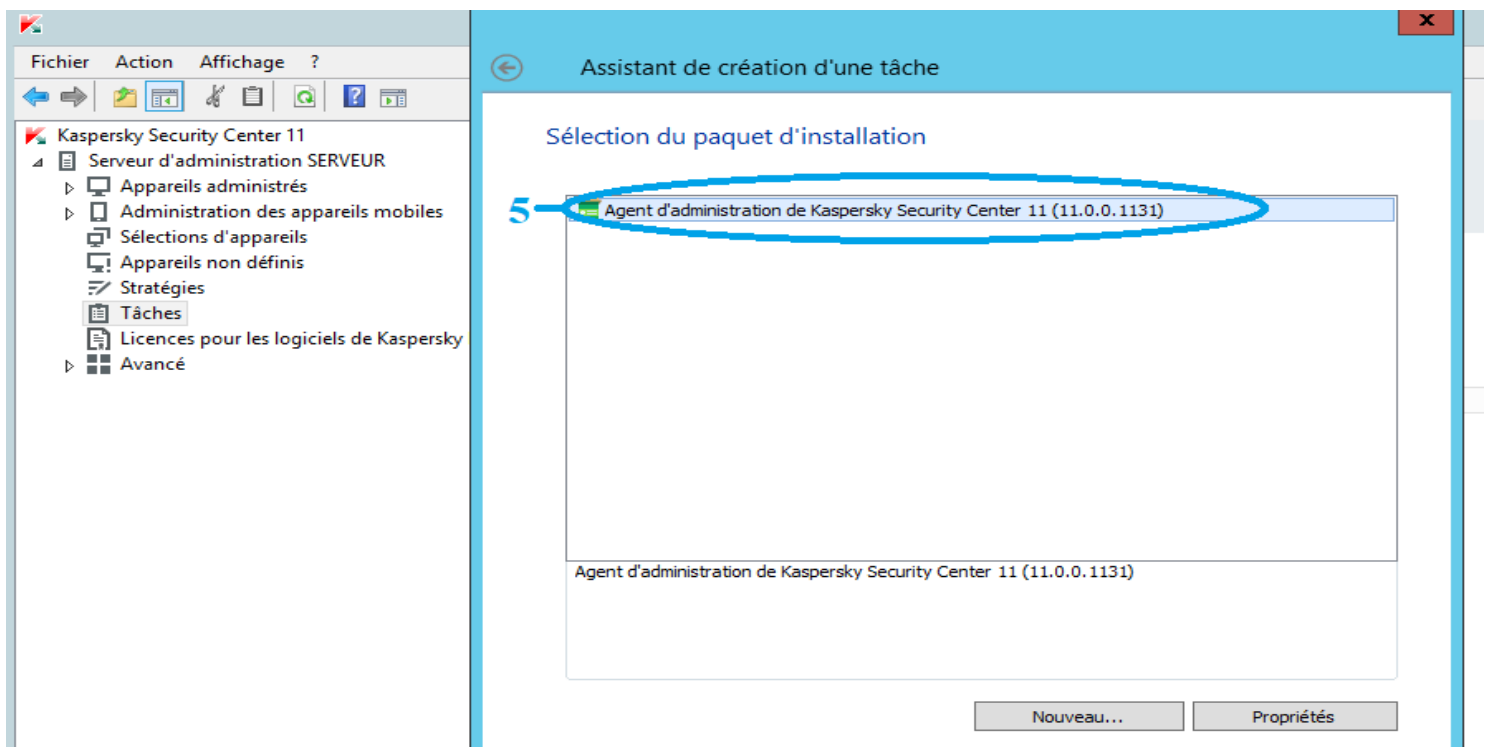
Fichier Action Affichage ?

Kaspersky Security Center 11
Serveur d'administration SERVEUR
Appareils administrés
Administration des appareils mobiles
Sélections d'appareils
Appareils non définis
Stratégies
Tâches
Licences pour les logiciels de Kaspersky
Avancé

x

Assistant de création d'une tâche

Sélection du paquet d'installation

5

Agent d'administration de Kaspersky Security Center 11 (11.0.0.1131)

Agent d'administration de Kaspersky Security Center 11 (11.0.0.1131)

Nouveau...
Propriétés